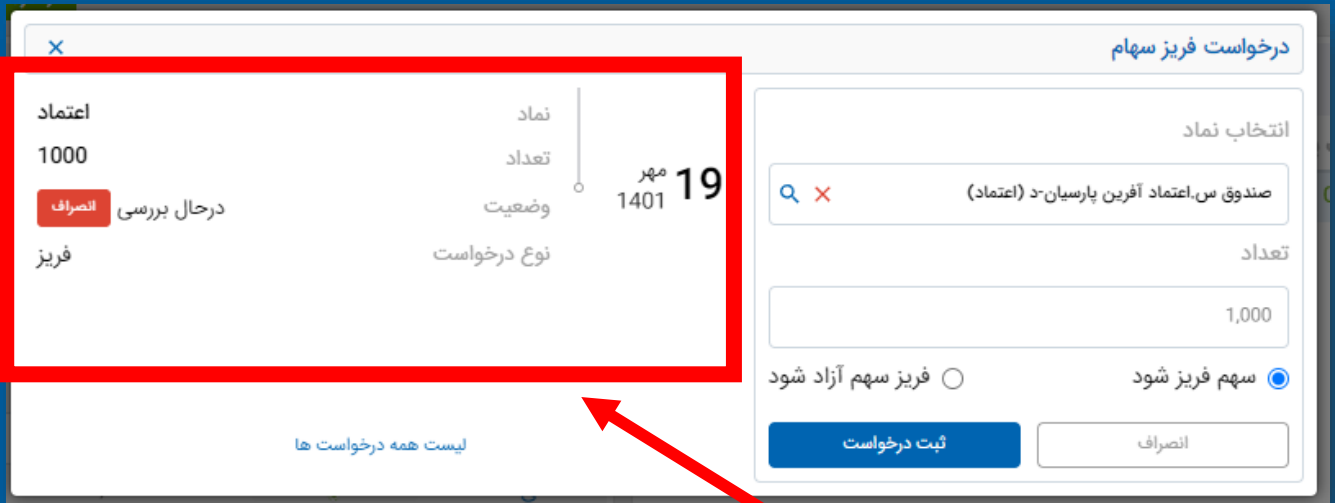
درخواست فریز سهام

انتخاب نماد

صندوق س.اعتماد آفرین پارسیان-د (اعتماد)

تعداد

1,000

سهم فریز شود

فریز سهم آزاد شود

انصراف

ثبت درخواست

19 مهر 1401

نماد اعتماد

تعداد 1000

وضعیت درحال بررسی انصراف

نوع درخواست فریز

لیست همه درخواست ها